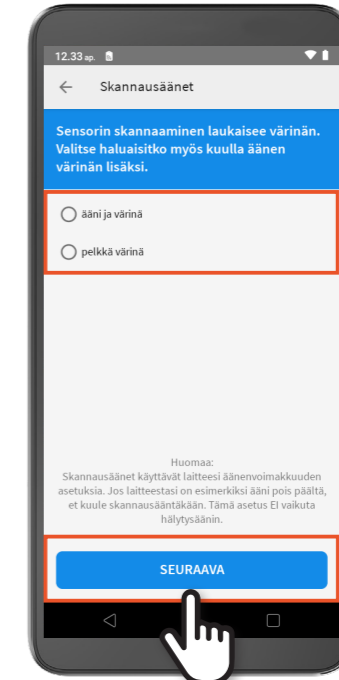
12.33 ap.

Skannausäänet

Sensorin skannaaminen laukaisee värinän. Valitse haluaisitko myös kuulla äänen värinän lisäksi.

ääni ja värinä

pelkkä värinä

Huomaa:
Skannausäänet käyttävät laitteesi äänenvoimakkuuden asetuksia. Jos laitteestasi on esimerkiksi ääni pois päältä, et kuule skannausääntäkään. Tämä asetus EI vaikuta hälytysääniin.

SEURAAVA